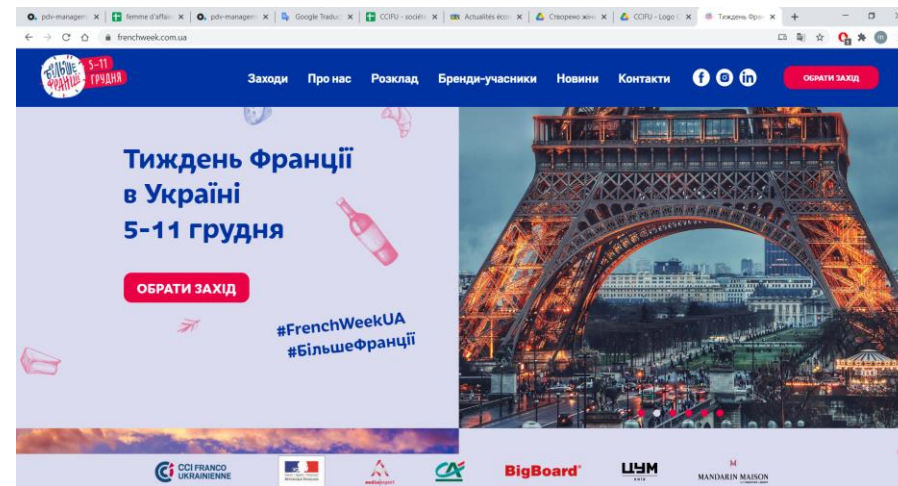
pdv-managem ×
femme d'affai ×
pdv-managem ×
Google Traduc ×
CCIFU - sociét ×
Actualités éco ×
Створено жоч ×
CCIFU - Logo ×
Тиждень Фра ×

frenchweek.com.ua

Більше Франції 5–11 грудня

Заходи
Про нас
Розклад
Бренди-учасники
Новини
Контакти
ОБРАТИ ЗАХІД

Тиждень Франції в Україні 5-11 грудня

ОБРАТИ ЗАХІД

#FrenchWeekUA
#БільшеФранції

CCI FRANCO UKRAINIENNE
BigBoard
ЦУМ КИЇВ
MANDARIN MAISON